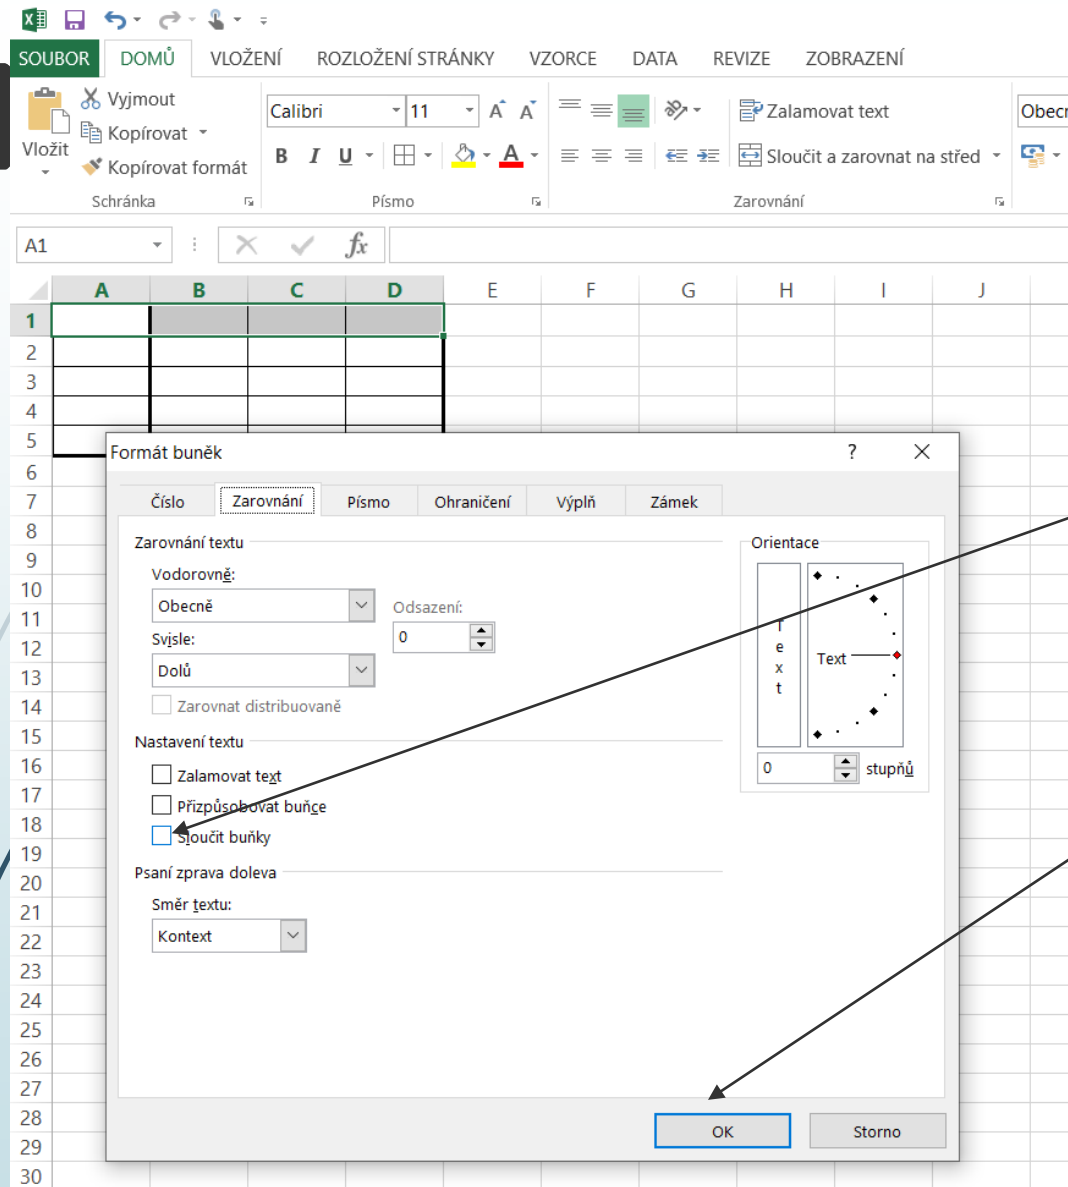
SOUBOR DOMŮ VLOŽENÍ ROZLOŽENÍ STRÁNKY VZORCE DATA REVIZE ZOBRAZENÍ

Vložit
Vyjmout
Kopírovat
Kopírovat formát
Schránka

Calibri 11
B I U
Písmo

Zalamovat text
Sloučit a zarovnat na střed
Zarovnání

Obecr

A1

$f_x$

A B C D E F G H I J

1
2
3
4
5
6
7
8
9
10
11
12
13
14
15
16
17
18
19
20
21
22
23
24
25
26
27
28
29
30

Formát buněk ? ×

Číslo Zarovnání Písmo Ohraničení Výplň Zámek

Zarovnání textu
Vodorovně:
Obecně
Odsazení:
0
Svisle:
Dolů
Zarovnat distribuovaně

Nastavení textu
Zalamovat text
Přizpůsobovat buňce
Sloučit buňky

Psaní zprava doleva
Směr textu:
Kontext

Orientace
T
e
x
t
Text
0 stupňů

OK Storno